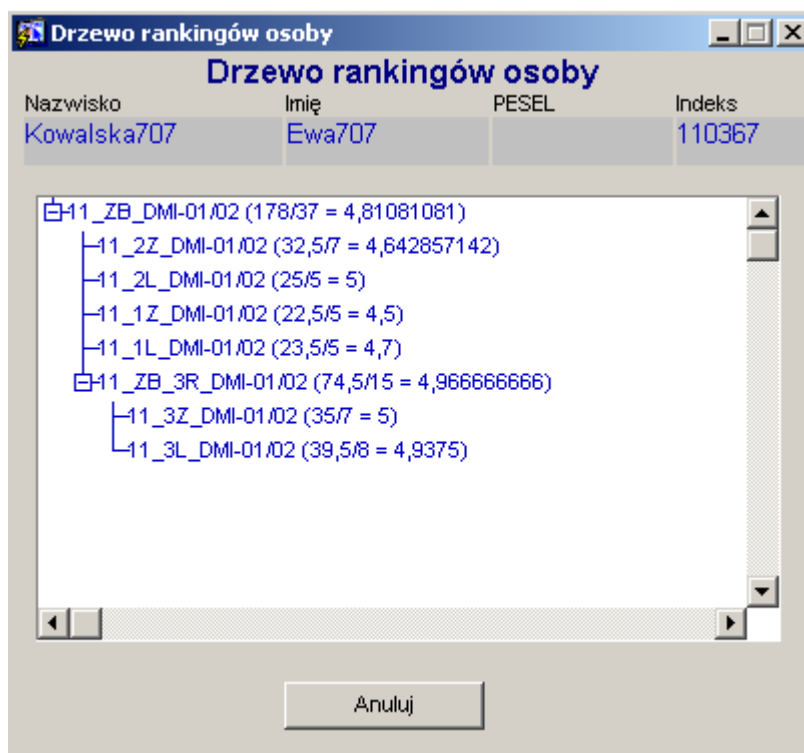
Drzewo rankingów osoby

Drzewo rankingów osoby

| Nazwisko | Imię | PESEL | Indeks |
|---|---|---|---|
| Kowalska707 | Ewa707 | | 110367 |

11_ZB_DMI-01/02 (178/37 = 4,81081081)
11_2Z_DMI-01/02 (32,5/7 = 4,642857142)
11_2L_DMI-01/02 (25/5 = 5)
11_1Z_DMI-01/02 (22,5/5 = 4,5)
11_1L_DMI-01/02 (23,5/5 = 4,7)
11_ZB_3R_DMI-01/02 (74,5/15 = 4,966666666)
11_3Z_DMI-01/02 (35/7 = 5)
11_3L_DMI-01/02 (39,5/8 = 4,9375)

Anuluj